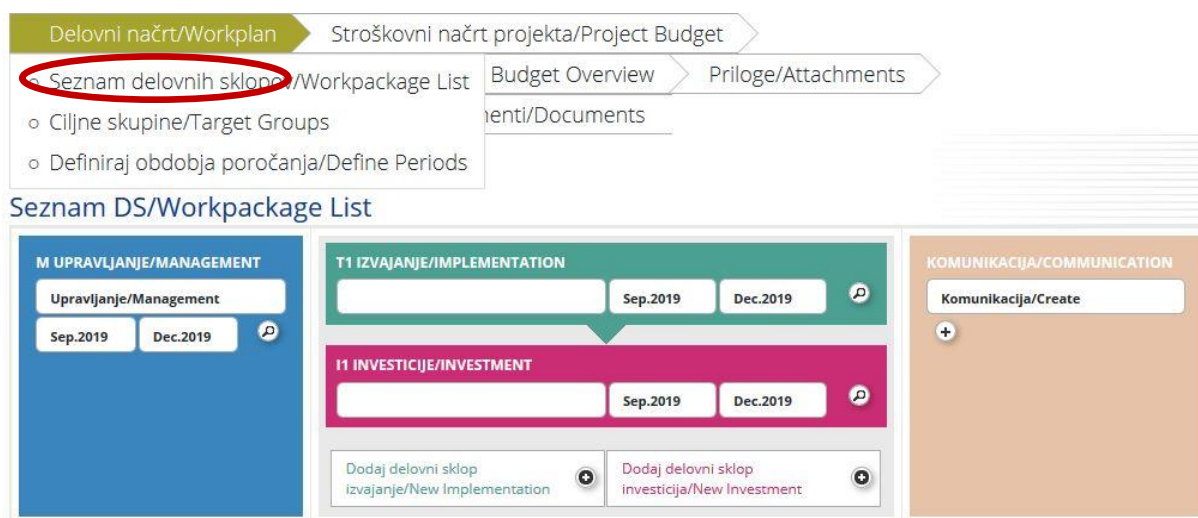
Delovni načrt/Workplan
Stroškovni načrt projekta/Project Budget
Seznam delovnih sklopov/Workpackage List
Budget Overview
Priloge/Attachments
Ciljne skupine/Target Groups
menti/Documents
Definiraj obdobja poročanja/Define Periods

Seznam DS/Workpackage List

M UPRAVLJANJE/MANAGEMENT
Upravljanje/Management
Sep.2019
Dec.2019

T1 IZVAJANJE/IMPLEMENTATION
Sep.2019
Dec.2019

I1 INVESTICIJE/INVESTMENT
Sep.2019
Dec.2019

Dodaj delovni sklop izvajanje/New Implementation

Dodaj delovni sklop investicija/New Investment

KOMUNIKACIJA/COMMUNICATION
Komunikacija/Create